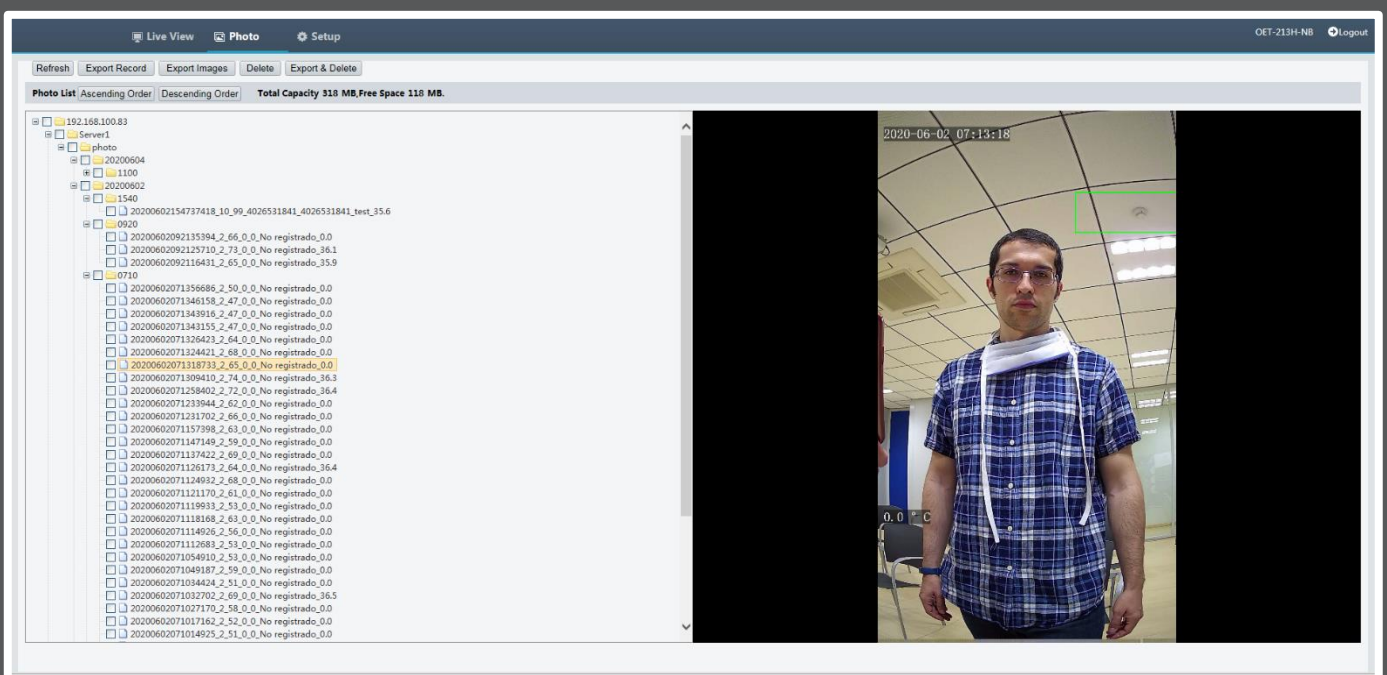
Live View Photo Setup

OET-213H-NB Logout

Refresh Export Record Export Images Delete Export & Delete

Photo List Ascending Order Descending Order Total Capacity 318 MB,Free Space 118 MB.

192.168.100.83
Server1
photo
20200604
1100
20200602
1540
20200602154737418_10_99_4026531841_4026531841_test_35.6
0920
20200602092135394_2_66_0_0_No registrado_0.0
20200602092125710_2_73_0_0_No registrado_36.1
20200602092116431_2_65_0_0_No registrado_35.9
0710
20200602071356686_2_50_0_0_No registrado_0.0
20200602071346158_2_47_0_0_No registrado_0.0
20200602071343916_2_47_0_0_No registrado_0.0
20200602071343155_2_47_0_0_No registrado_0.0
20200602071326423_2_64_0_0_No registrado_0.0
20200602071324421_2_68_0_0_No registrado_0.0
20200602071318733_2_65_0_0_No registrado_0.0
20200602071309410_2_74_0_0_No registrado_36.3
20200602071258402_2_72_0_0_No registrado_36.4
20200602071233944_2_62_0_0_No registrado_0.0
20200602071231702_2_66_0_0_No registrado_0.0
20200602071157398_2_63_0_0_No registrado_0.0
20200602071147149_2_59_0_0_No registrado_0.0
20200602071137422_2_69_0_0_No registrado_0.0
20200602071126173_2_64_0_0_No registrado_36.4
20200602071124932_2_68_0_0_No registrado_0.0
20200602071121170_2_61_0_0_No registrado_0.0
20200602071119933_2_53_0_0_No registrado_0.0
20200602071118168_2_63_0_0_No registrado_0.0
20200602071114926_2_56_0_0_No registrado_0.0
20200602071112683_2_53_0_0_No registrado_0.0
20200602071054910_2_53_0_0_No registrado_0.0
20200602071049187_2_59_0_0_No registrado_0.0
20200602071034424_2_51_0_0_No registrado_0.0
20200602071032702_2_69_0_0_No registrado_36.5
20200602071027170_2_58_0_0_No registrado_0.0
20200602071017162_2_52_0_0_No registrado_0.0
20200602071014925_2_51_0_0_No registrado_0.0

2020-06-02 07:13:18

0.0 °C